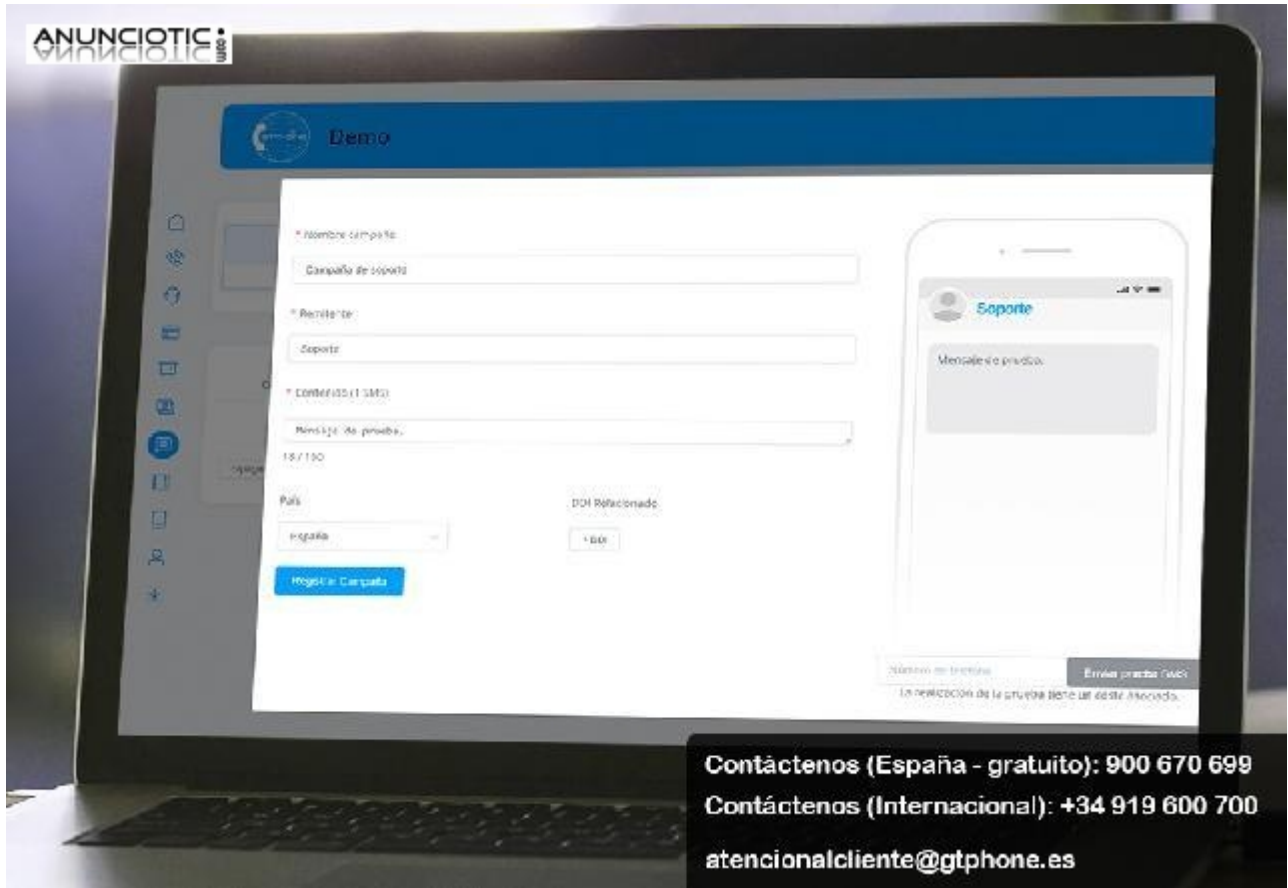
ANUNCIOTIC.com

Demo

* Nombre campaña

Campaña de soporte

* Remitente

Soporte

* Contenido (1 SMS)

Mensaje de prueba.

18 / 160

País

España

DDI Relacionado

+ DDI

Registrar Campaña

Soporte

Mensaje de prueba.

Número de teléfono

Enviar prueba (test)

La realización de la prueba tiene un coste asociado.

Contáctenos (España - gratuito): 900 670 699

Contáctenos (Internacional): +34 919 600 700

atencionalcliente@gtphone.es